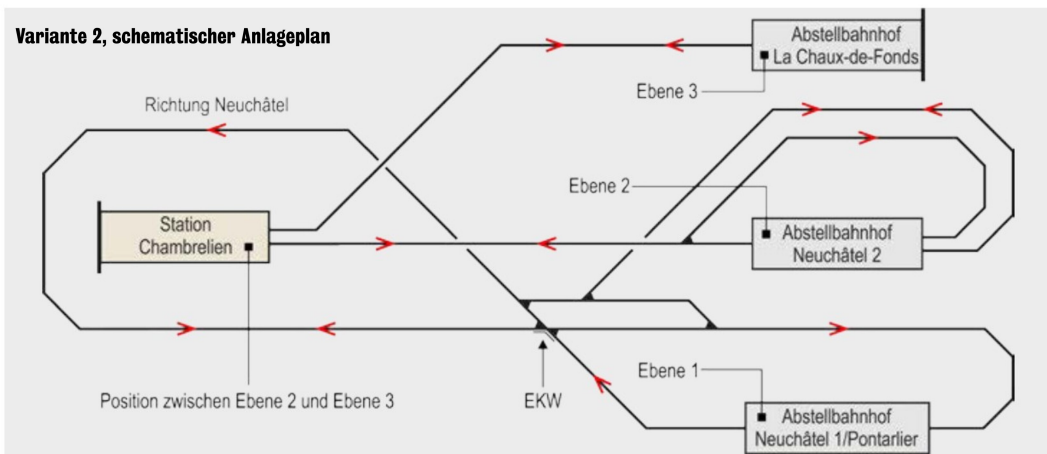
Variante 2, schematischer Anlageplan

Abstellbahnhof La Chaux-de-Fonds

Ebene 3

Richtung Neuchâtel

Ebene 2

Station Chambrelien

Abstellbahnhof Neuchâtel 2

Ebene 1

Position zwischen Ebene 2 und Ebene 3

EKW

Abstellbahnhof Neuchâtel 1/Pontarlier